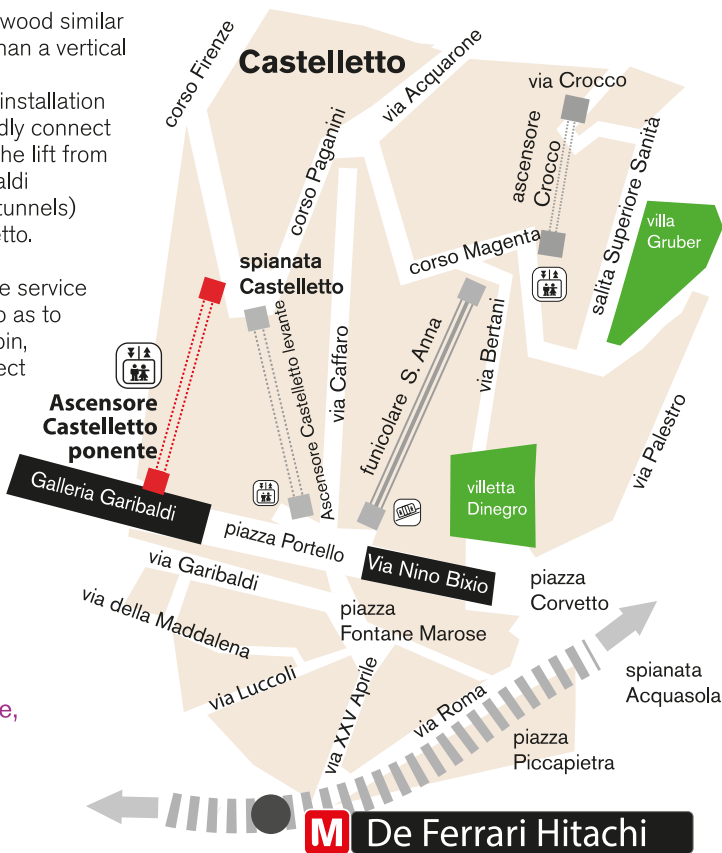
wood similar
han a vertical

installation
dly connect
he lift from
ldi
tunnels)
tto.

e service
 as to
oin,
ect

e,

Castelletto

corso Firenze
via Acquarone
via Crocco
corso Paganini
ascensore Crocco
salita Superiore Sanità
villa Gruber
corso Magenta
spianata Castelletto
via Bertani
Ascensore Castelletto levante
via Caffaro
funicolare S. Anna
Ascensore Castelletto ponente
via Palestro
villetta Dinegro
Galleria Garibaldi
piazza Portello
Via Nino Bixio
via Garibaldi
piazza Corvetto
via della Maddalena
piazza Fontane Marose
spianata Acquasola
via Luccoli
via XXV Aprile
via Roma
piazza Piccapietra
M De Ferrari Hitachi